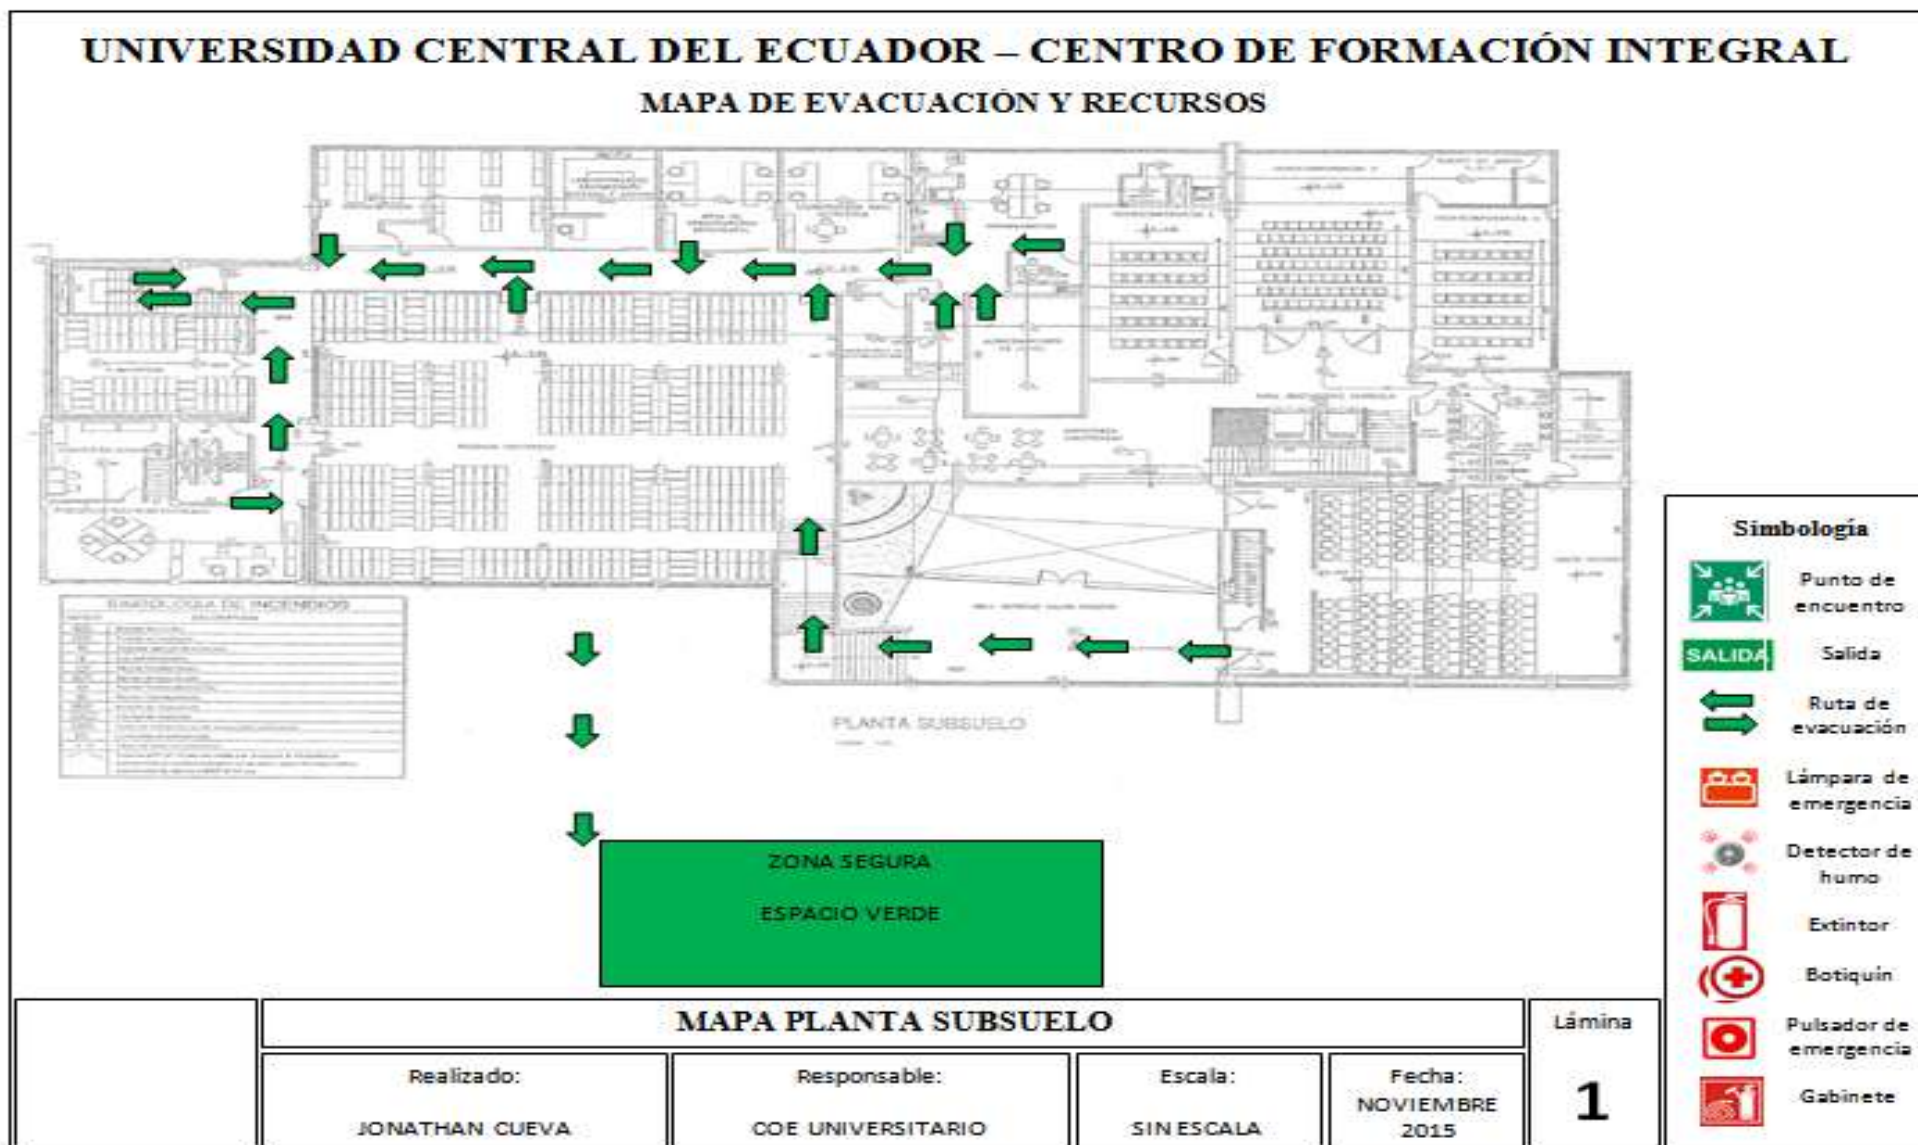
UNIVERSIDAD CENTRAL DEL ECUADOR – CENTRO DE FORMACIÓN INTEGRAL

MAPA DE EVACUACIÓN Y RECURSOS

SIMBOLOGIA DE INCENDIOS

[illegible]

PLANTA SUBSUELO

ZONA SEGURA

ESPACIO VERDE

Simbología

Punto de encuentro

SALIDA

Salida

Ruta de evacuación

Lámpara de emergencia

Detector de humo

Extintor

Botiquín

Pulsador de emergencia

Gabinete

MAPA PLANTA SUBSUELO

Lámina

1

Realizado:

JONATHAN CUEVA

Responsable:

COE UNIVERSITARIO

Escala:

SIN ESCALA

Fecha:

NOVIEMBRE 2015